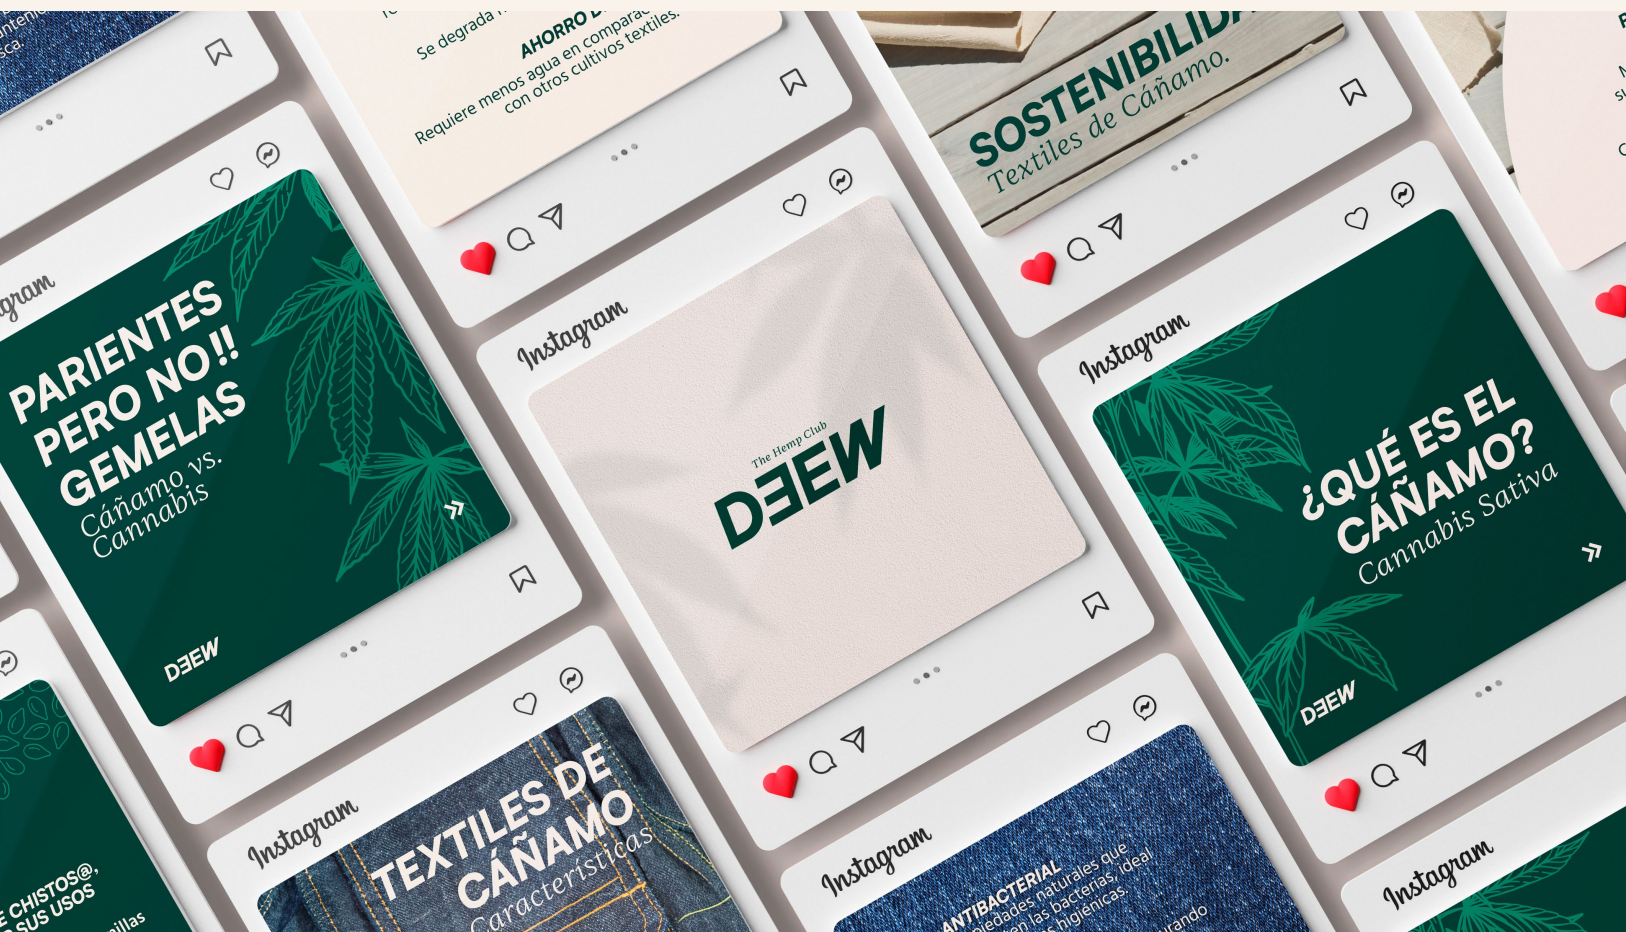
Instagram

PARIENTES PERO NO!! GEMELAS
Cáñamo vs. Cannabis

DEEW

Se degrada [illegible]
AHORRO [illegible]
Requiere menos agua en compara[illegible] con otros cultivos textiles.

Instagram

The Hemp Club
DEEW

SOSTENIBILID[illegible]
Textiles de Cáñamo.

Instagram

¿QUÉ ES EL CÁÑAMO?
Cannabis Sativa

DEEW

Instagram

TEXTILES DE CÁÑAMO
Características

Instagram

ANTIBACTERIAL
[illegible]piedades naturales que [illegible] las bacterias, ideal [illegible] higiénicas.
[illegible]rando

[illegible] CHISTOS@, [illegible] SUS USOS
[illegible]illas

Instagram